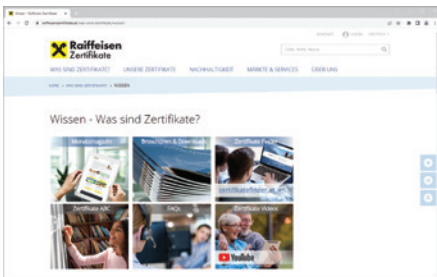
Raiffeisen Zertifikate

WAS SIND ZERTIFIKATE? UNSERE ZERTIFIKATE NACHHALTIGKEIT MÄRKTE & SERVICES ÜBER UNS

Wissen - Was sind Zertifikate?

Monatsmagazin

Broschüren & Downloads

Zertifikate Finder

Zertifikate ABC

FAQs

Zertifikate Videos

YouTube

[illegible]